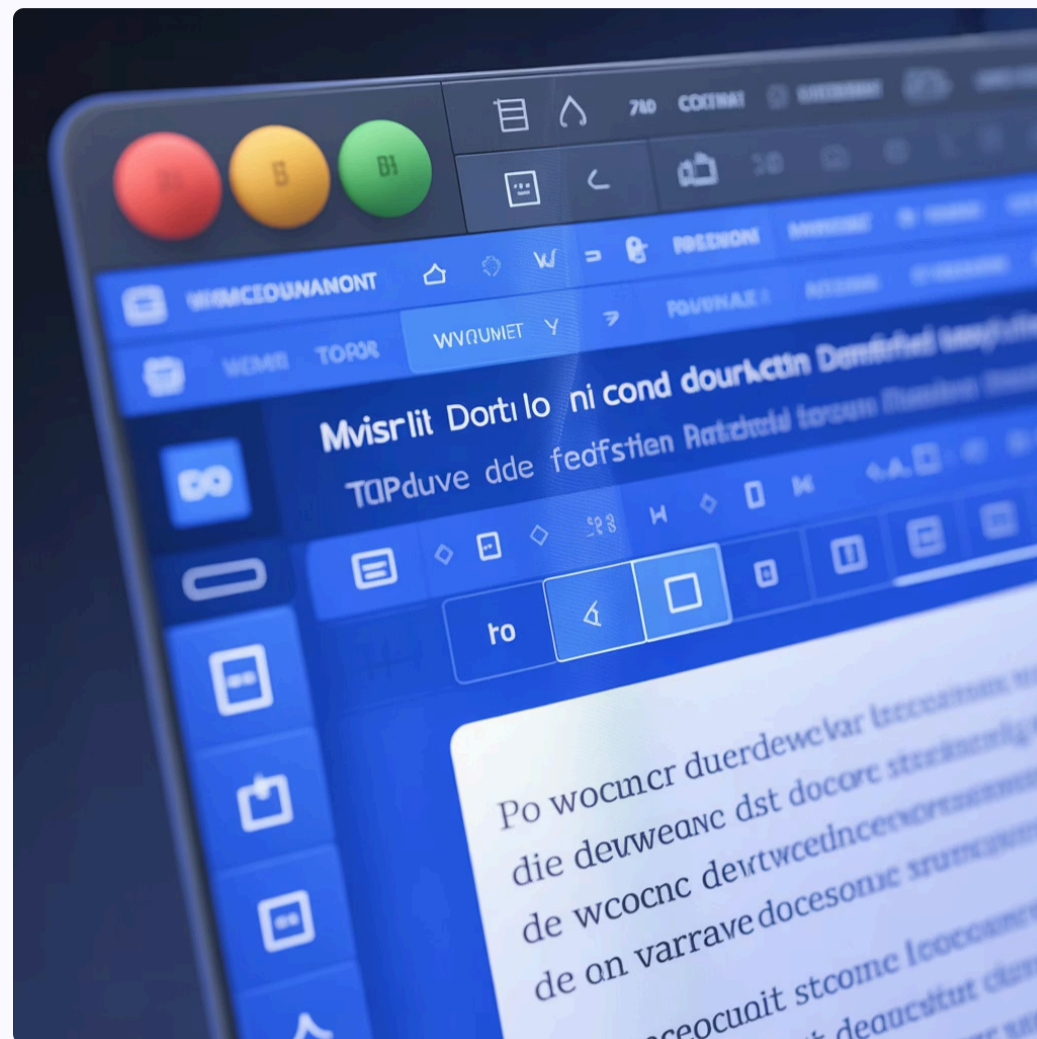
7ЯD COXTMAT

B B1

PDSSDIONT

WMACCOUNANONT W

WEMB TOROR WVOUMET Y POVANAX

Mvisrlit Dortı lo ni cond dourkctin Domfried

TOPduve dde fedfstien Ratcbeld

DO

ro

Po wocncr duerdewclar

die devweanc dst docorc

de wocnc dewtwcedncc

de on varravedocesonc

ceocouit stcome

deacustut